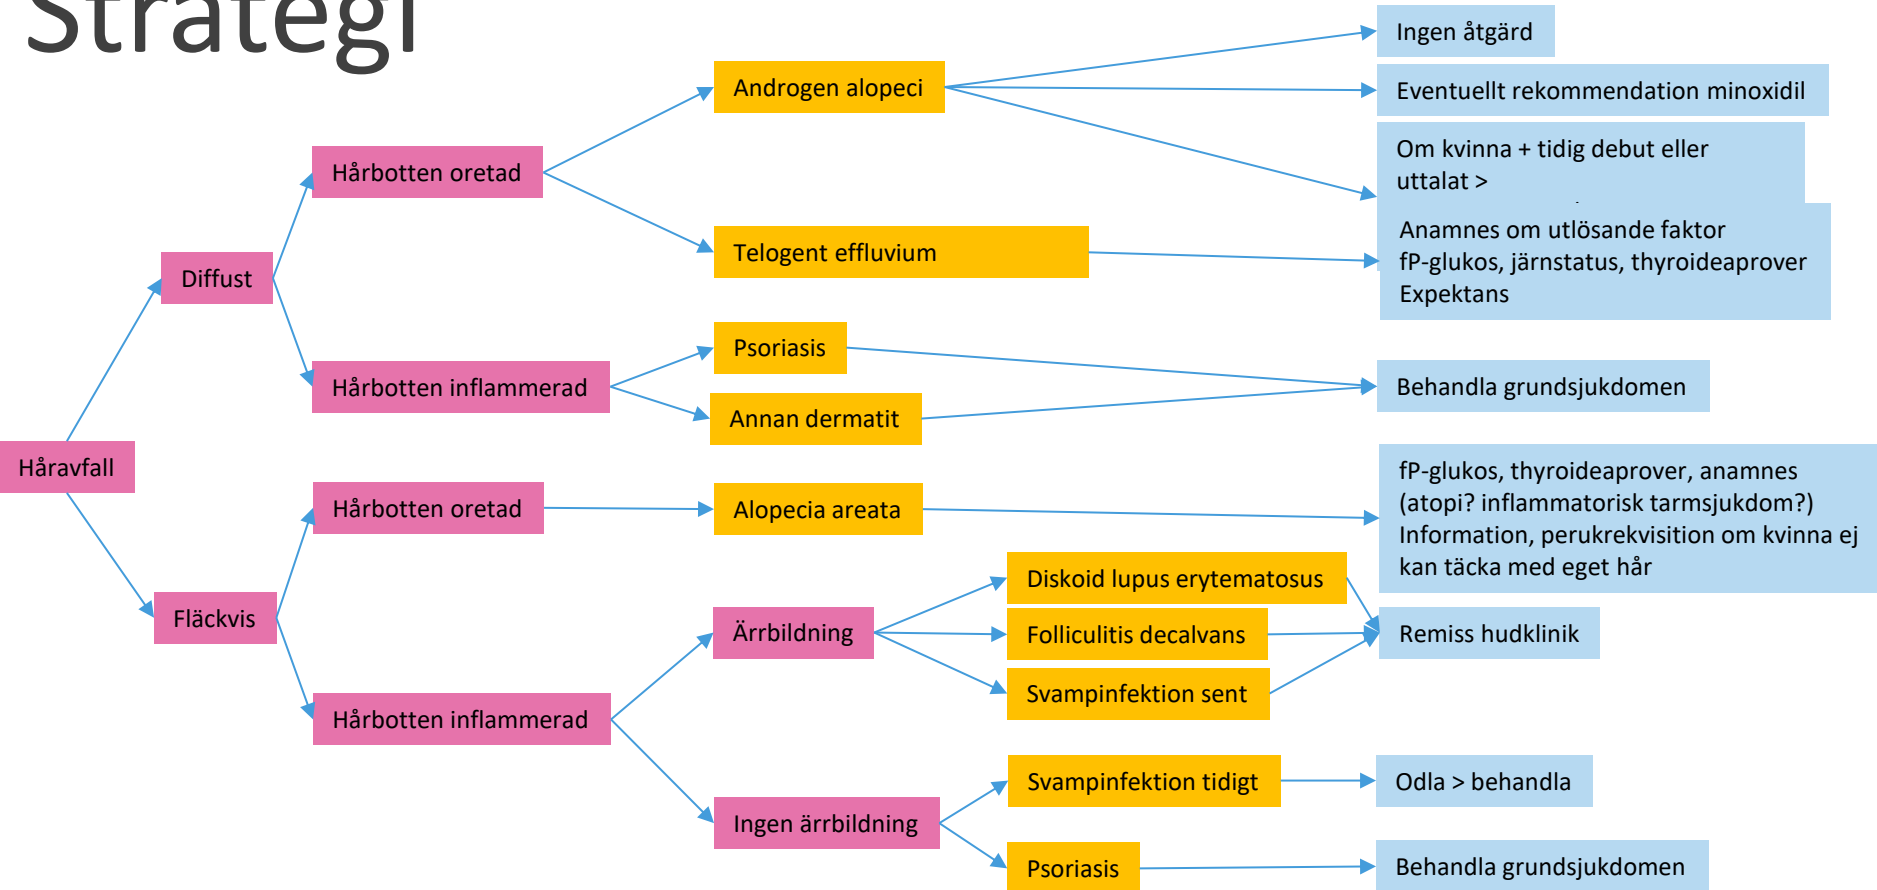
Strategi

Håravfall

Diffust

Hårbotten oretad

Androgen alopeci

Ingen åtgärd

Eventuellt rekommendation minoxidil

Om kvinna + tidig debut eller uttalat >

Telogent effluvium

Anamnes om utlösande faktor
fP-glukos, järnstatus, thyroideaprover
Expektans

Hårbotten inflammerad

Psoriasis

Annan dermatit

Behandla grundsjukdomen

Fläckvis

Hårbotten oretad

Alopecia areata

fP-glukos, thyroideaprover, anamnes (atopi? inflammatorisk tarmsjukdom?)
Information, perukrekvisition om kvinna ej kan täcka med eget hår

Hårbotten inflammerad

Ärrbildning

Diskoid lupus erytematosus

Folliculitis decalvans

Svampinfektion sent

Remiss hudklinik

Ingen ärrbildning

Svampinfektion tidigt

Odla > behandla

Psoriasis

Behandla grundsjukdomen